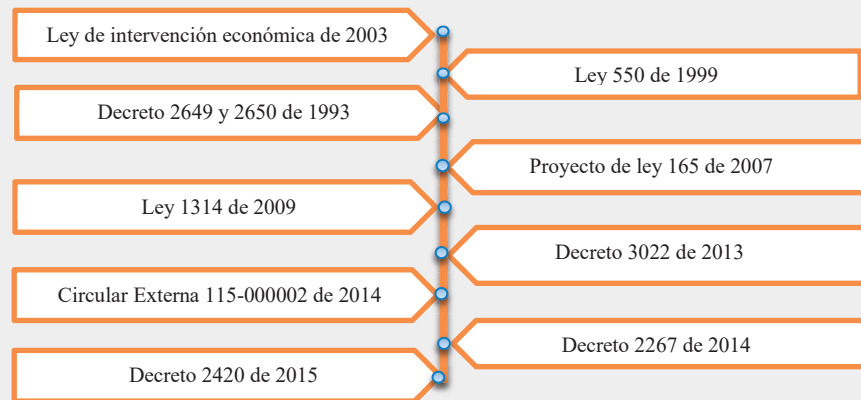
Ley de intervención económica de 2003

Ley 550 de 1999

Decreto 2649 y 2650 de 1993

Proyecto de ley 165 de 2007

Ley 1314 de 2009

Decreto 3022 de 2013

Circular Externa 115-000002 de 2014

Decreto 2267 de 2014

Decreto 2420 de 2015